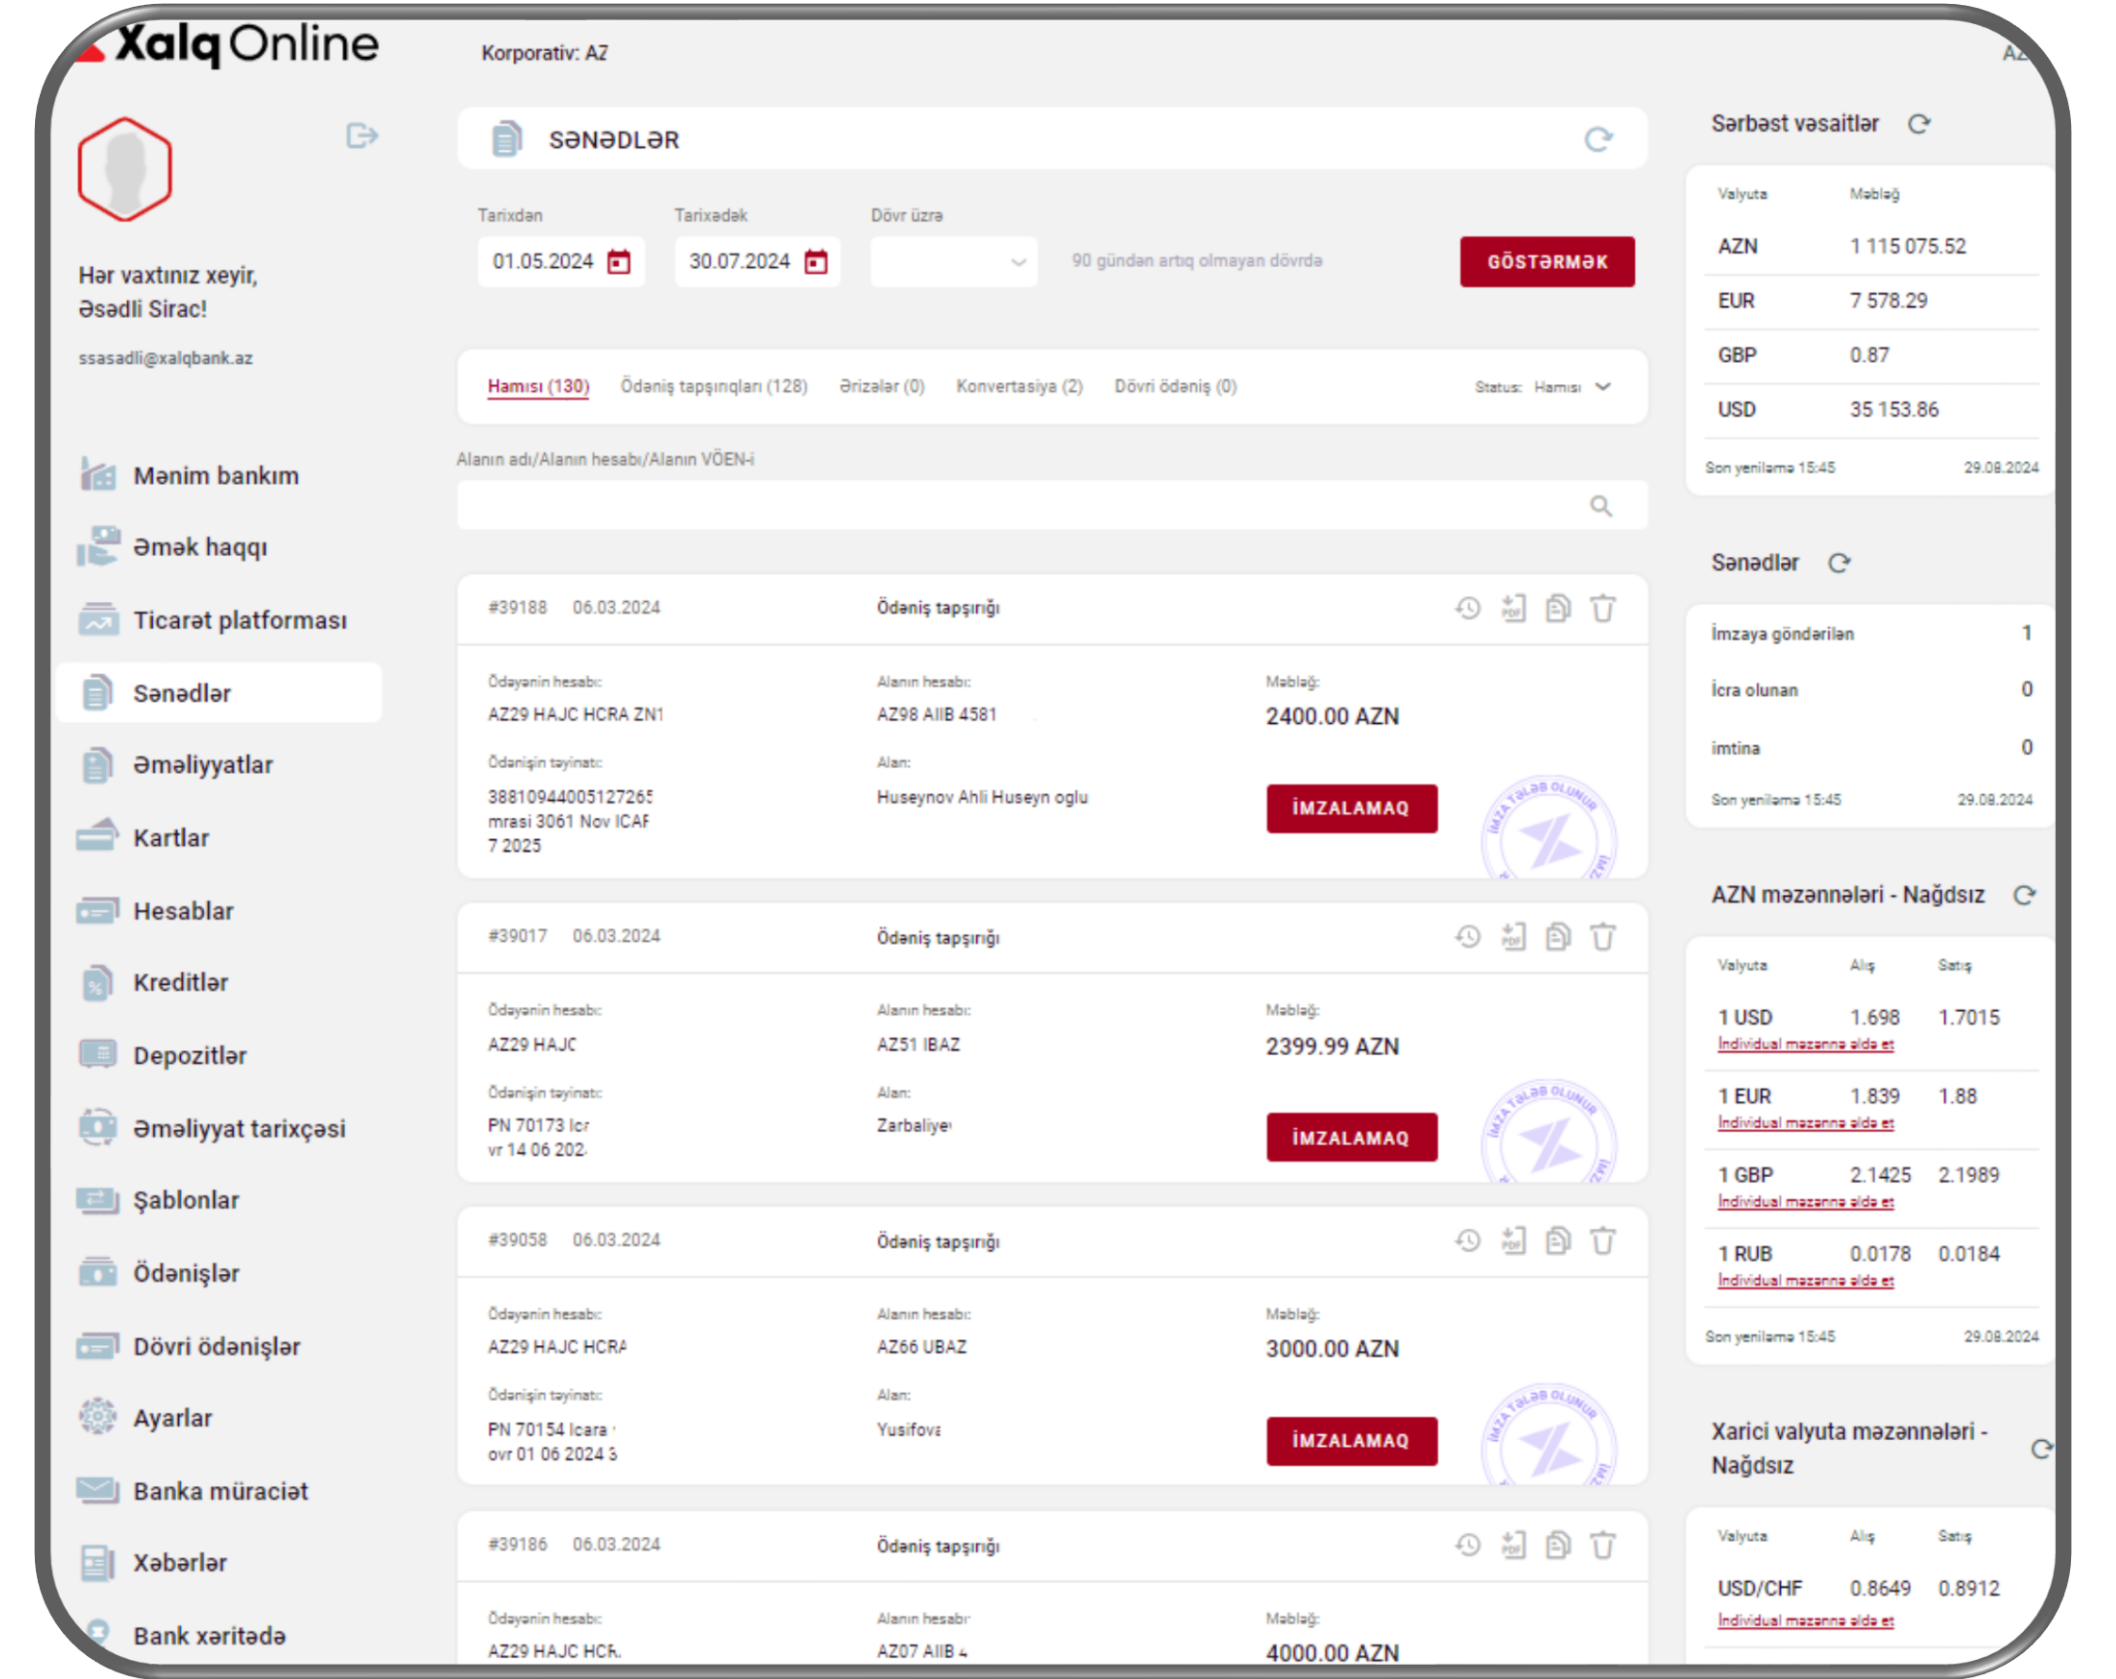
Xalq Online
Korporativ: AZ
AZ

Hər vaxtınız xeyir, Əsədli Sirac!
ssasadli@xalqbank.az

Mənim bankım
Əmək haqqı
Ticarət platforması
Sənədlər
Əməliyyatlar
Kartlar
Hesablar
Kreditlər
Depozitlər
Əməliyyat tarixçəsi
Şablonlar
Ödənişlər
Dövri ödənişlər
Ayarlar
Banka müraciət
Xəbərlər
Bank xəritədə

SƏNƏDLƏR

Tarixdən
01.05.2024
Tarixədək
30.07.2024
Dövr üzrə
90 gündən artıq olmayan dövrdə
GÖSTƏRMƏK

Hamısı (130) Ödəniş tapşırıqları (128) Ərizələr (0) Konvertasiya (2) Dövri ödəniş (0)
Status: Hamısı

Alanın adı/Alanın hesabı/Alanın VÖEN-i

#39188 06.03.2024 Ödəniş tapşırığı
Ödəyənin hesabı:
AZ29 HAJC HCRA ZN1
Alanın hesabı:
AZ98 AIIB 4581
Məbləğ:
2400.00 AZN
Ödənişin təyinatı:
38810944005127265 mrasi 3061 Nov ICAF 7 2025
Alan:
Huseynov Ahli Huseyn oglu
İMZALAMAQ
İMZA TƏLƏB OLUNUR

#39017 06.03.2024 Ödəniş tapşırığı
Ödəyənin hesabı:
AZ29 HAJC
Alanın hesabı:
AZ51 IBAZ
Məbləğ:
2399.99 AZN
Ödənişin təyinatı:
PN 70173 Icr vr 14 06 202
Alan:
Zarbaliye
İMZALAMAQ
İMZA TƏLƏB OLUNUR

#39058 06.03.2024 Ödəniş tapşırığı
Ödəyənin hesabı:
AZ29 HAJC HCRA
Alanın hesabı:
AZ66 UBAZ
Məbləğ:
3000.00 AZN
Ödənişin təyinatı:
PN 70154 Icara ovr 01 06 2024 3
Alan:
Yusifova
İMZALAMAQ
İMZA TƏLƏB OLUNUR

#39186 06.03.2024 Ödəniş tapşırığı
Ödəyənin hesabı:
AZ29 HAJC HCR
Alanın hesabı:
AZ07 AIIB 4
Məbləğ:
4000.00 AZN

Sərbəst vəsaitlər
| Valyuta | Məbləğ |
|---|---|
| AZN | 1 115 075.52 |
| EUR | 7 578.29 |
| GBP | 0.87 |
| USD | 35 153.86 |
Son yenilənmə 15:45 29.08.2024

Sənədlər
| İmzaya göndərilən | 1 |
|---|---|
| İcra olunan | 0 |
| imtina | 0 |
Son yenilənmə 15:45 29.08.2024

AZN məzənnələri - Nağdsız
| Valyuta | Alış | Satış |
|---|---|---|
| 1 USD | 1.698 | 1.7015 |
| 1 EUR | 1.839 | 1.88 |
| 1 GBP | 2.1425 | 2.1989 |
| 1 RUB | 0.0178 | 0.0184 |
İndividual məzənnə əldə et
Son yenilənmə 15:45 29.08.2024

Xarici valyuta məzənnələri - Nağdsız
| Valyuta | Alış | Satış |
|---|---|---|
| USD/CHF | 0.8649 | 0.8912 |
İndividual məzənnə əldə et